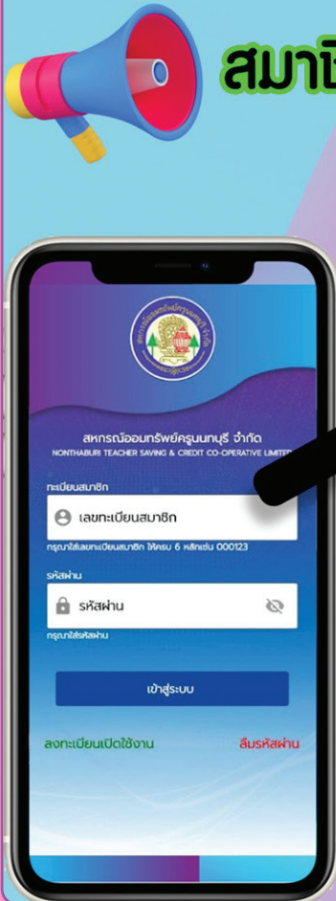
สมาชิ

สหกรณ์ออมทรัพย์ครูนนทบุรี จำกัด
NONTHABURI TEACHER SAVING & CREDIT CO-OPERATIVE LIMITED

ทะเบียนสมาชิก

เลขทะเบียนสมาชิก

กรุณาใส่เลขทะเบียนสมาชิก ให้ครบ 6 หลักเช่น 000123

รหัสผ่าน

รหัสผ่าน

กรุณาใส่รหัสผ่าน

เข้าสู่ระบบ

ลงทะเบียนเปิดใช้งาน

ลืมรหัสผ่าน